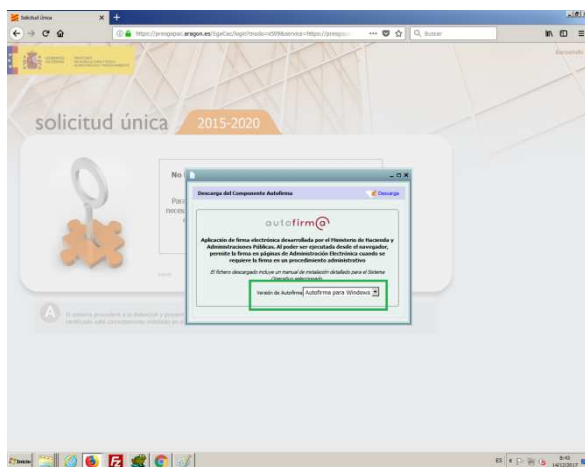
Solicitud Única

https://prepapac.aragon.es/SgaCas/login?modo=...

Buscar

solicitud única 2015-2020

No

Par
neces

Descarga del Componente Autofirma

Descarga

autofirm@

Aplicación de firma electrónica desarrollada por el Ministerio de Hacienda y Administraciones Públicas. Al poder ser ejecutada desde el navegador, permite la firma en páginas de Administración Electrónica cuando se requiere la firma en un procedimiento administrativo

El fichero descargado incluye un manual de instalación detallado para el Sistema Operativo seleccionado.

Versión de Autofirma Autofirma para Windows

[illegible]

Inicio

ES